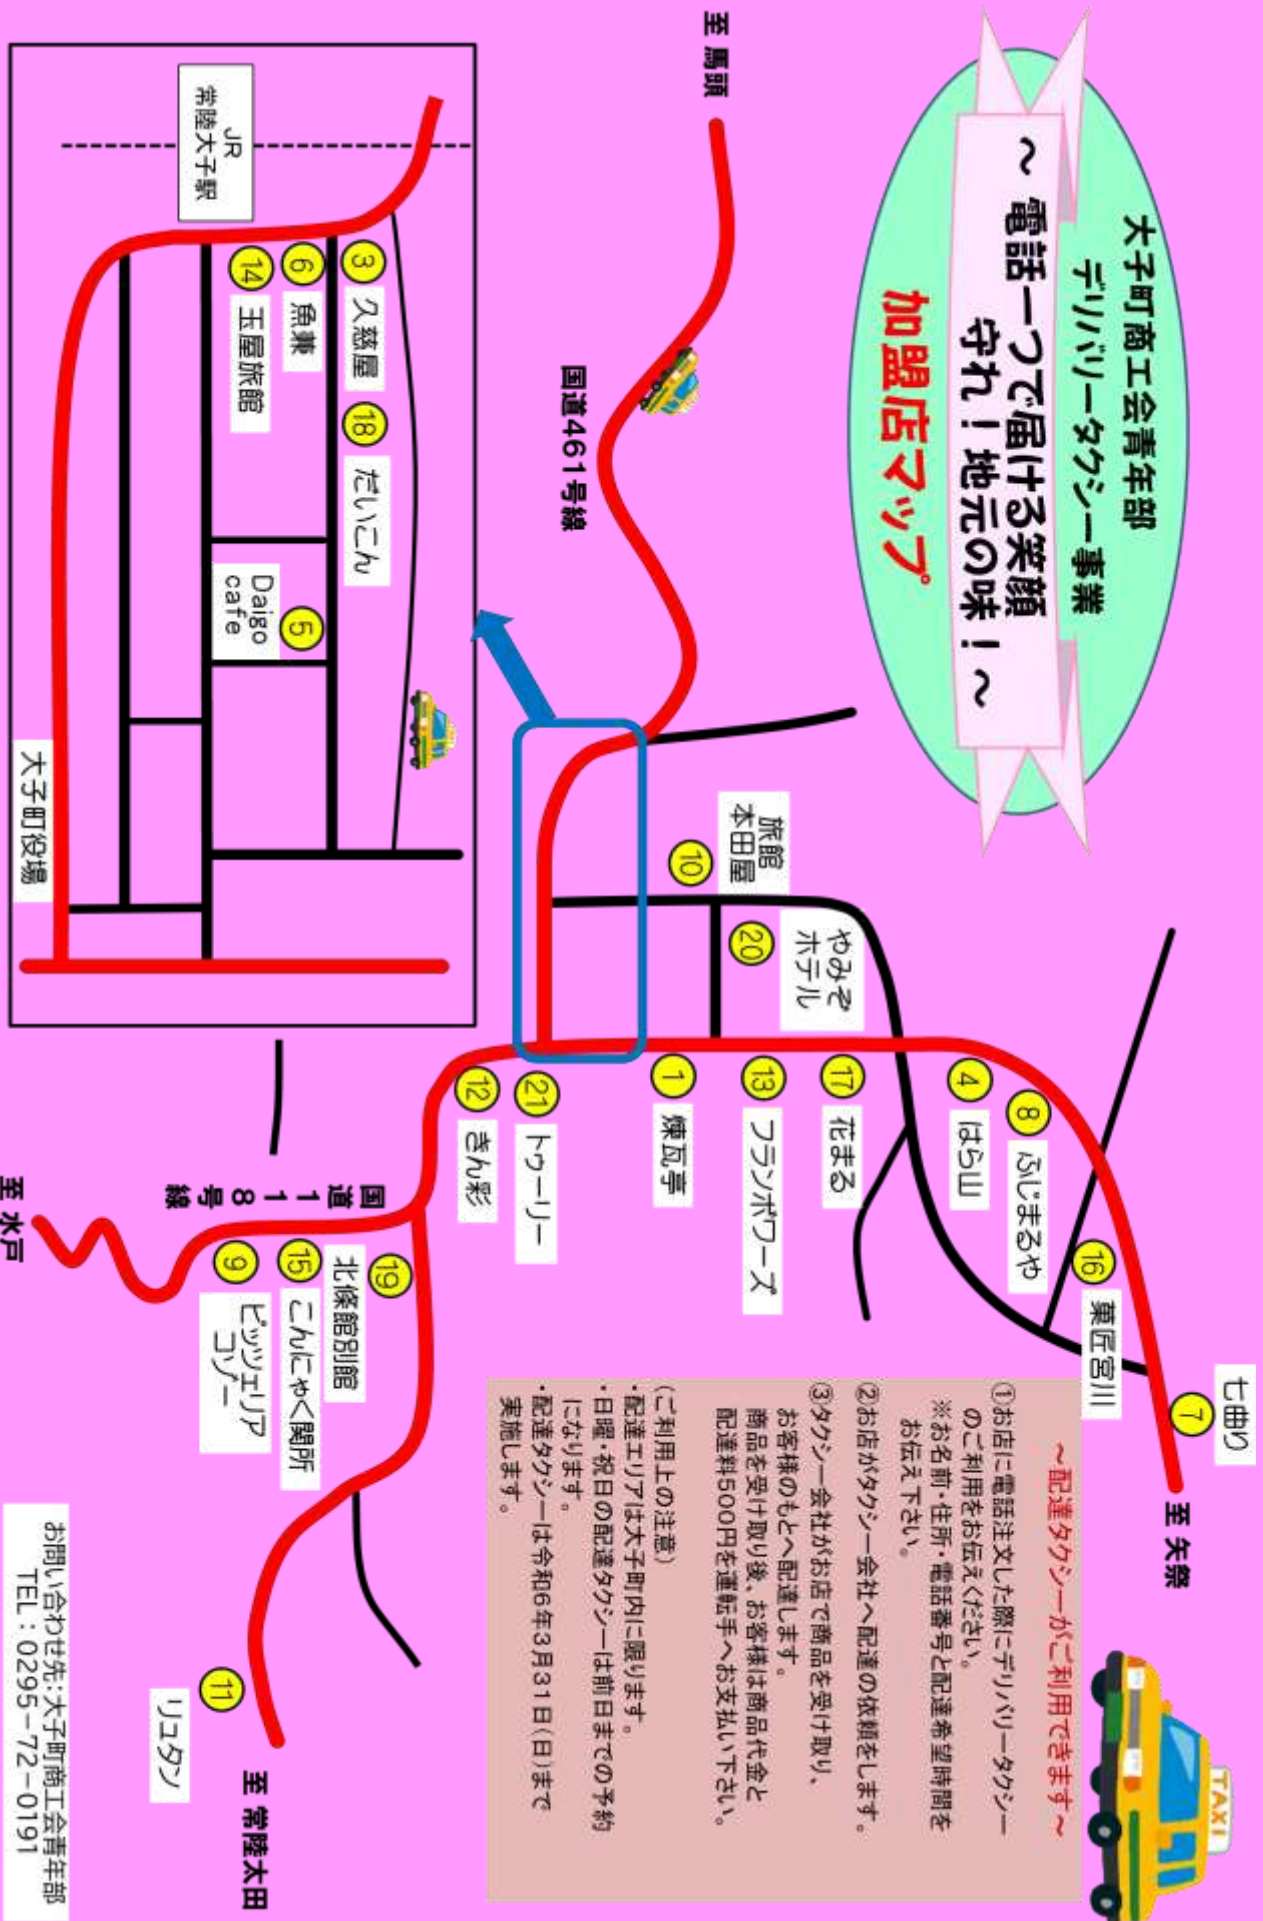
大子町商工会青年部
デリバリータクシー事業

～電話一つで届ける笑顔
守れ！地元の味！～

加盟店マップ

至 馬頭

国道461号線

JR
常陸大子駅

3 久慈屋
6 魚東
14 玉屋旅館
18 だいこん
5 Daigo cafe

大子町役場

10 旅館 本田屋
20 やみぞ ホテル

1 煉瓦亭
13 フランボワーズ
17 花まる
4 はら山
8 ふじまるや
16 東匠宮川
7 七曲り

至 矢祭

21 トゥーリー
12 きん彩

国道118号線

至 水戸

19 北條館別館
15 こんにゃく関所
9 ピッツェリア コンノ

11 リュタン

至 常陸太田

～配達タクシーがご利用できます～
①お店に電話注文した際にデリバリータクシーのご利用をお伝えください。
※お名前・住所・電話番号と配達希望時間をお伝え下さい。
②お店がタクシー会社へ配達の依頼をします。
③タクシー会社がお店で商品を受け取り、お客様のもとへ配達します。
商品を受け取り後、お客様は商品代金と配達料500円を運転手へお支払い下さい。

（ご利用上の注意）
・配達エリアは大子町内に限ります。
・日曜・祝日の配達タクシーは前日までの予約になります。
・配達タクシーは令和6年3月31日(日)まで実施します。

TAXI

お問い合わせ先：大子町商工会青年部
TEL：0295-72-0191